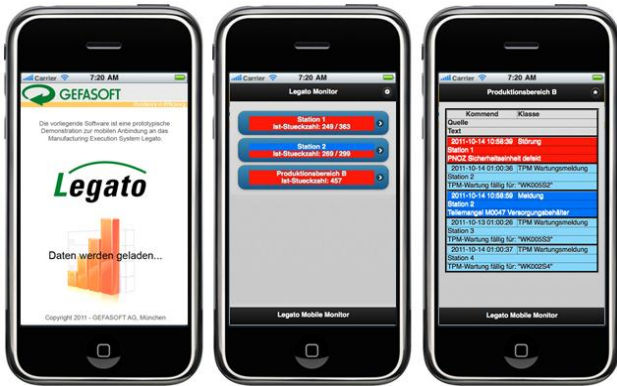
Carrier 7:20 AM

GEFASOFT

Die vorliegende Software ist eine prototypische Demonstration zur mobilen Anbindung an das Manufacturing Execution System Legato.

Legato

Daten werden geladen...

Copyright 2011 - GEFASOFT AG, München

Carrier 7:20 AM

Legato Monitor

Station 1
Ist-Stueckzahl: 249 / 363

Station 2
Ist-Stueckzahl: 269 / 299

Produktionsbereich B
Ist-Stueckzahl: 457

Legato Mobile Monitor

Carrier 7:20 AM

Produktionsbereich B

| | Kommend | Klasse |
|---|---|---|
| Quelle | | |
| Text | | |
| | 2011-10-14 10:58:39 | Störung |
| Station 1 | | |
| PNOZ Sicherheitseinheit defekt | | |
| | 2011-10-14 01:00:36 | TPM Wartungsmeldung |
| Station 2 | | |
| TPM-Wartung fällig für: "WK005S2" | | |
| | 2011-10-14 10:58:59 | Meldung |
| Station 2 | | |
| Teilemangel M0047 Versorgungsbehälter | | |
| | 2011-10-13 01:00:26 | TPM Wartungsmeldung |
| Station 3 | | |
| TPM-Wartung fällig für: "WK005S3" | | |
| | 2011-10-14 01:00:37 | TPM Wartungsmeldung |
| Station 4 | | |
| TPM-Wartung fällig für: "WK002S4" | | |

Legato Mobile Monitor